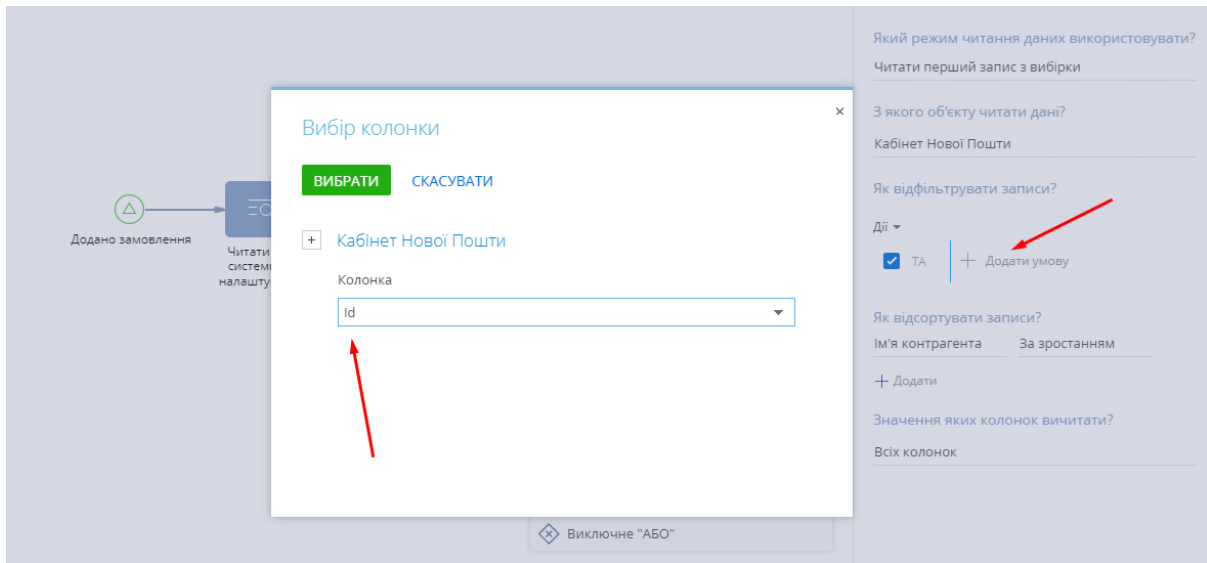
Додано замовлення

Читати систем налашту

Вибір колонки

×

ВИБРАТИ СКАСУВАТИ

+ Кабінет Нової Пошти

Колонка

Id

Виключне "АБО"

Який режим читання даних використовувати?

Читати перший запис з вибірки

З якого об'єкту читати дані?

Кабінет Нової Пошти

Як відфільтрувати записи?

Дії

ТА

+ Додати умову

Як відсортувати записи?

Ім'я контрагента

За зростанням

+ Додати

Значення яких колонок вичитати?

Всіх колонок